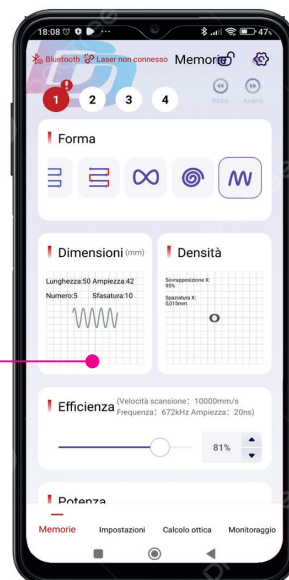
18:08 47%

Bluetooth Laser non connesso Memoria

1 2 3 4

Ritro Avanti

Forma

Dimensioni (mm)

Lunghezza:50 Ampiezza:42
Numero:5 Sfasatura:10

Densità

Sovrapposizione X: 95%
Spaziatura X: 0,015mm

Efficienza (Velocità scansione: 10000mm/s Frequenza: 672kHz Ampiezza: 20ns)

81%

Potenza

Memorie Impostazioni Calcolo ottica Monitoraggio